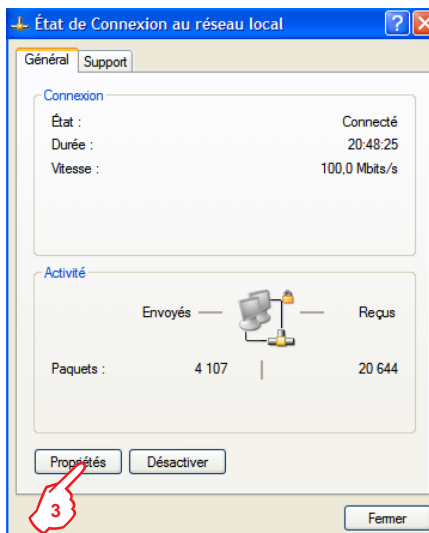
État de Connexion au réseau local

Général | Support

Connexion

État : Connecté
Durée : 20:48:25
Vitesse : 100,0 Mbits/s

Activité

Envoyés — Reçus

Paquets : 4 107 | 20 644

Propriétés | Désactiver

3

Fermer